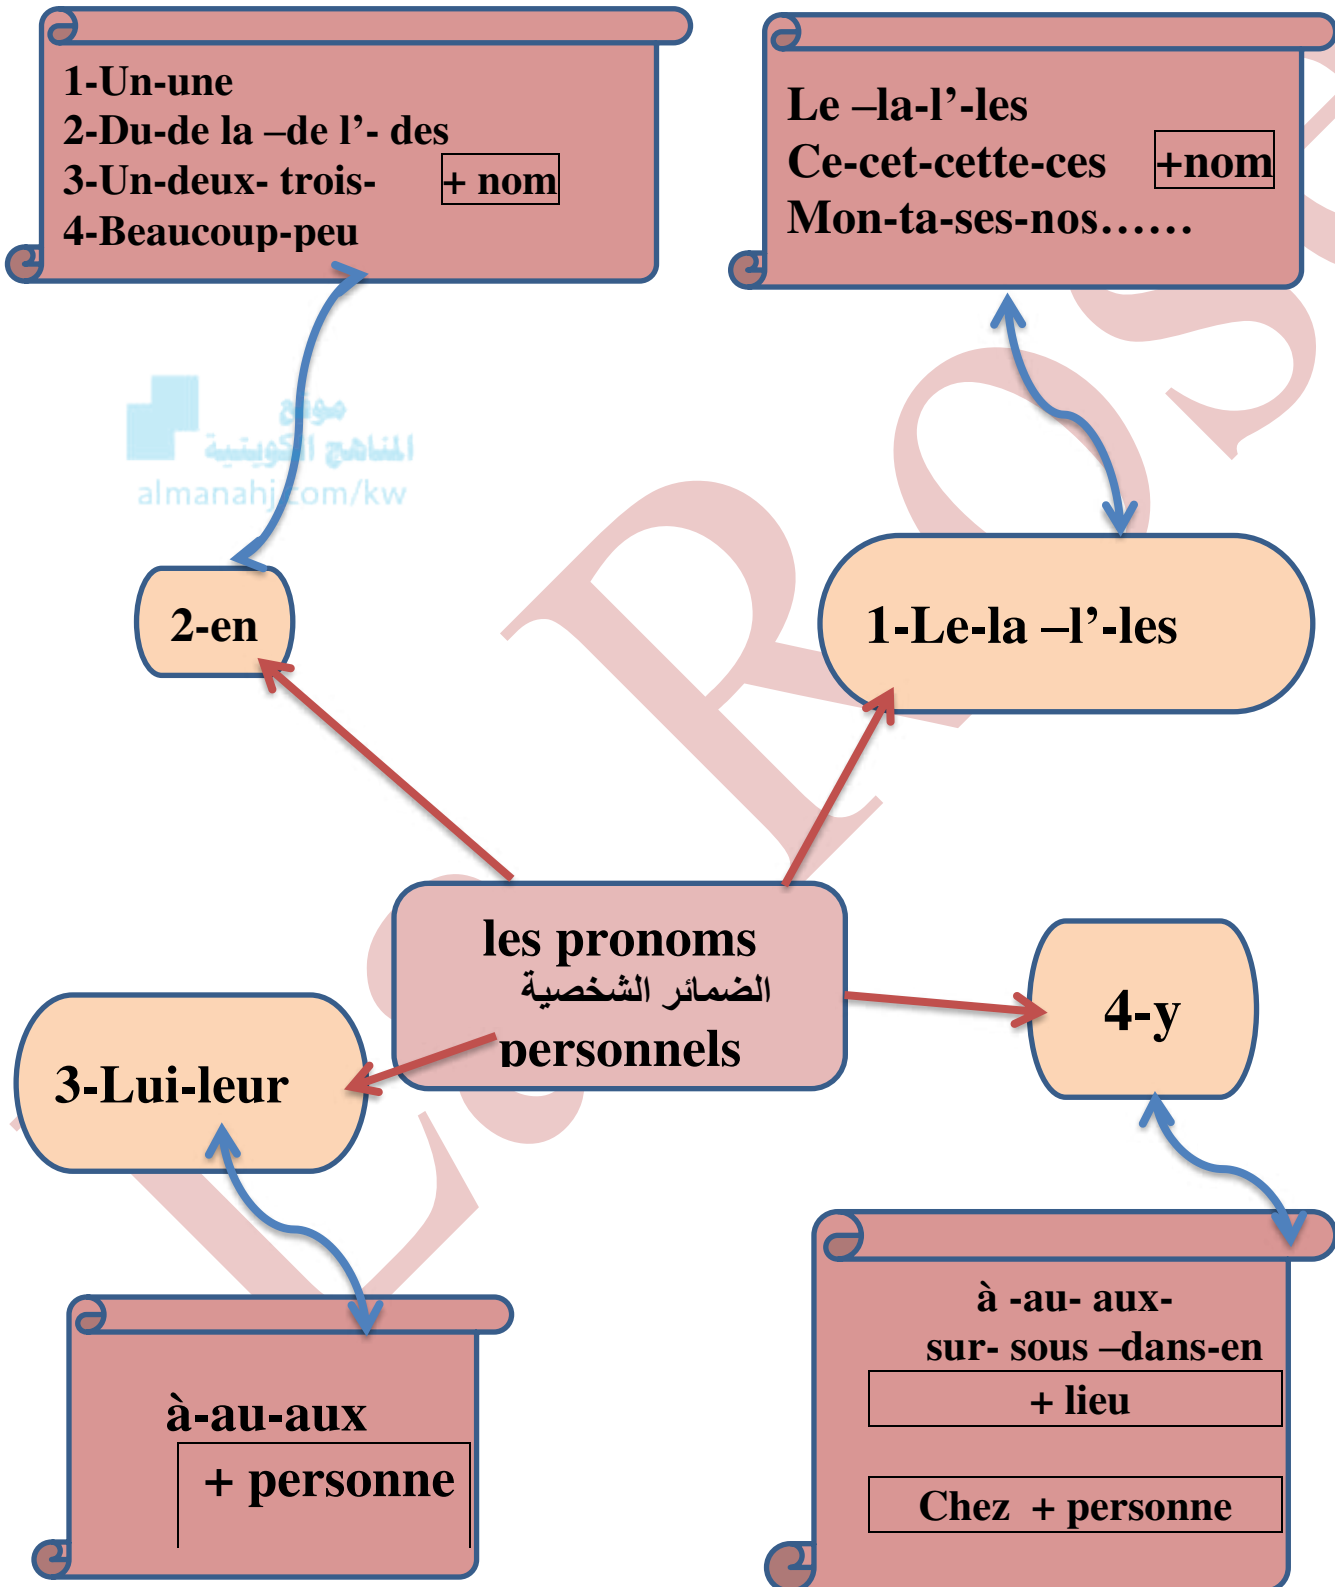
1-Un-une
2-Du-de la –de l'- des
3-Un-deux- trois- + nom
4-Beaucoup-peu

Le –la-l'-les
Ce-cet-cette-ces +nom
Mon-ta-ses-nos……

موقع المناهج الكويتية
almanahj.com/kw

2-en

1-Le-la –l'-les

les pronoms
الضمائر الشخصية
personnels

3-Lui-leur

4-y

à-au-aux
+ personne

à -au- aux-
sur- sous –dans-en
+ lieu

Chez + personne

La Rose